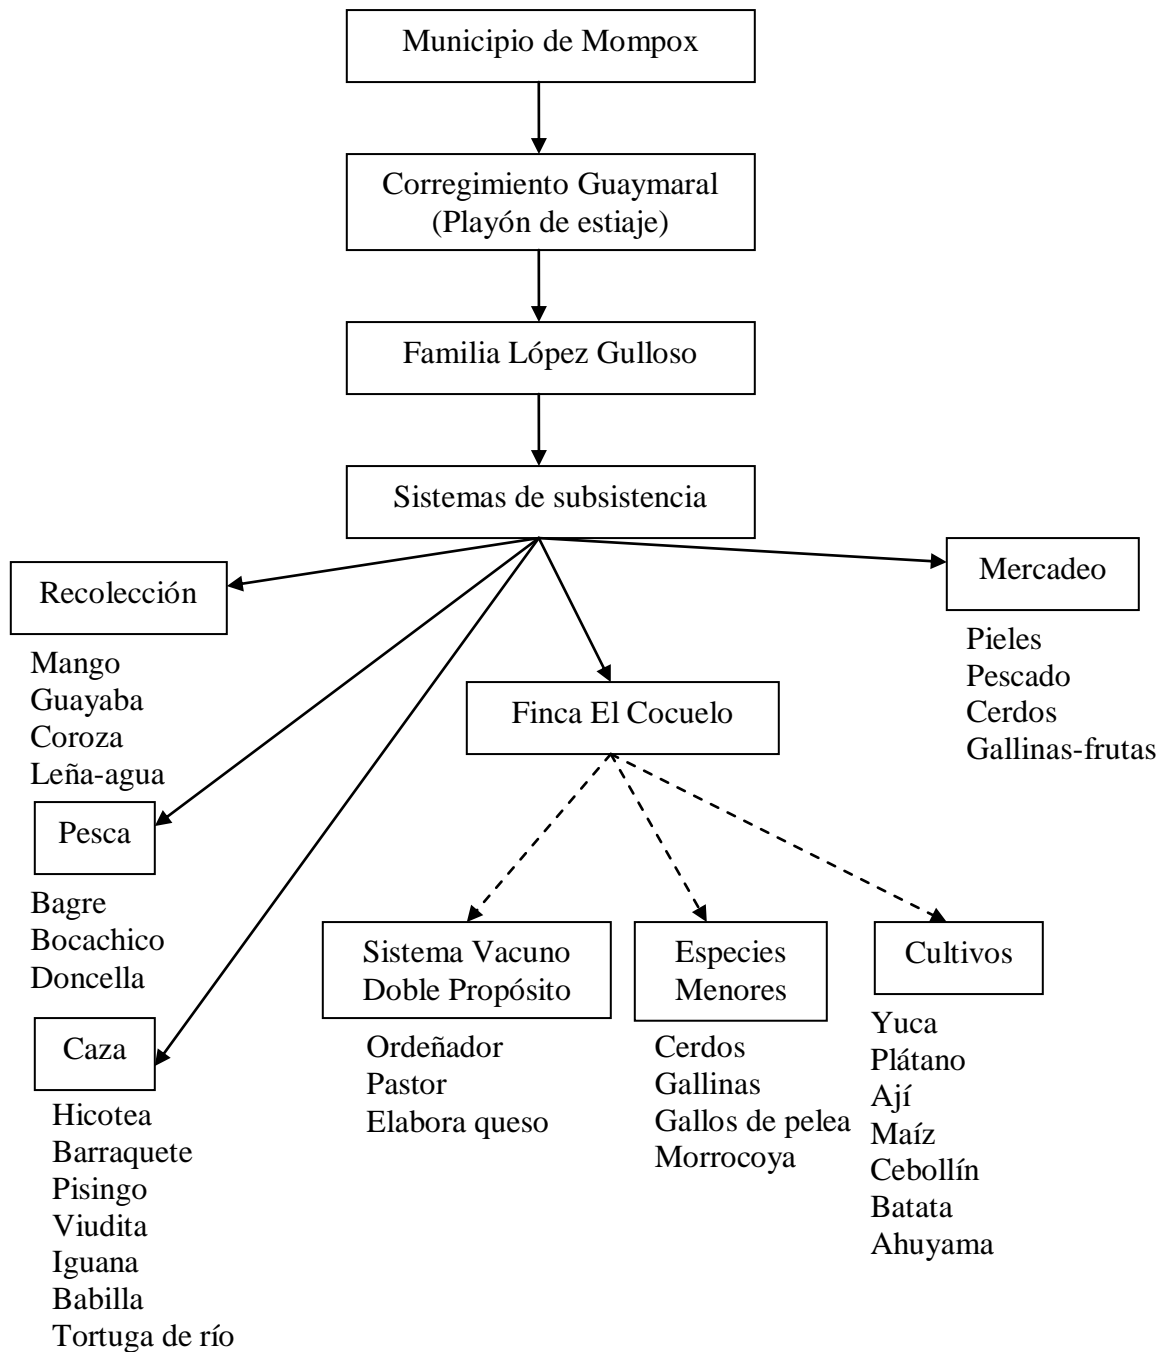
Municipio de Mompox

Corregimiento Guaymaral
(Playón de estiaje)

Familia López Gulloso

Sistemas de subsistencia

Recolección

Mango
Guayaba
Coroza
Leña-agua

Pesca

Bagre
Bocachico
Doncella

Caza

Hicotea
Barraquete
Pisingo
Viudita
Iguana
Babilla
Tortuga de río

Finca El Cocuelo

Sistema Vacuno
Doble Propósito

Ordeñador
Pastor
Elabora queso

Especies
Menores

Cerdos
Gallinas
Gallos de pelea
Morrocoya

Cultivos

Yuca
Plátano
Ají
Maíz
Cebollín
Batata
Ahuyama

Mercadeo

Pieles
Pescado
Cerdos
Gallinas-frutas